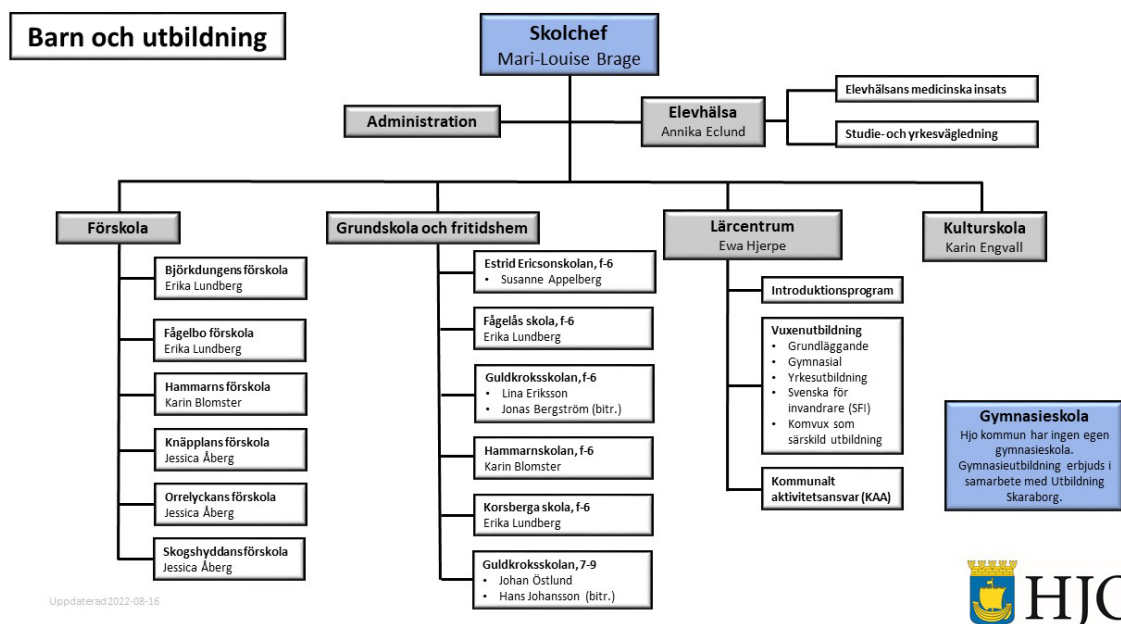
Barn och utbildning

Skolchef
Mari-Louise Brage

Administration

Elevhälsa
Annika Eclund

Elevhälsans medicinska insats

Studie- och yrkesvägledning

Förskola

Björkdungens förskola
Erika Lundberg

Fågelbo förskola
Erika Lundberg

Hammarns förskola
Karin Blomster

Knäpplans förskola
Jessica Åberg

Orrelyckans förskola
Jessica Åberg

Skogshyddans förskola
Jessica Åberg

Grundskola och fritidshem

Estrid Ericsonskolan, f-6
• Susanne Appelberg

Fågelås skola, f-6
Erika Lundberg

Guldkroksskolan, f-6
• Lina Eriksson
• Jonas Bergström (bitr.)

Hammarnskolan, f-6
Karin Blomster

Korsberga skola, f-6
Erika Lundberg

Guldkroksskolan, 7-9
• Johan Östlund
• Hans Johansson (bitr.)

Lärcentrum
Ewa Hjerpe

Introduktionsprogram

Vuxenutbildning
• Grundläggande
• Gymnasial
• Yrkesutbildning
• Svenska för invandrare (SFI)
• Komvux som särskild utbildning

Kommunalt aktivitetsansvar (KAA)

Kulturskola
Karin Engvall

Gymnasieskola
Hjo kommun har ingen egen gymnasieskola. Gymnasieutbildning erbjuds i samarbete med Utbildning Skaraborg.

Uppdaterad 2022-08-16

HJ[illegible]